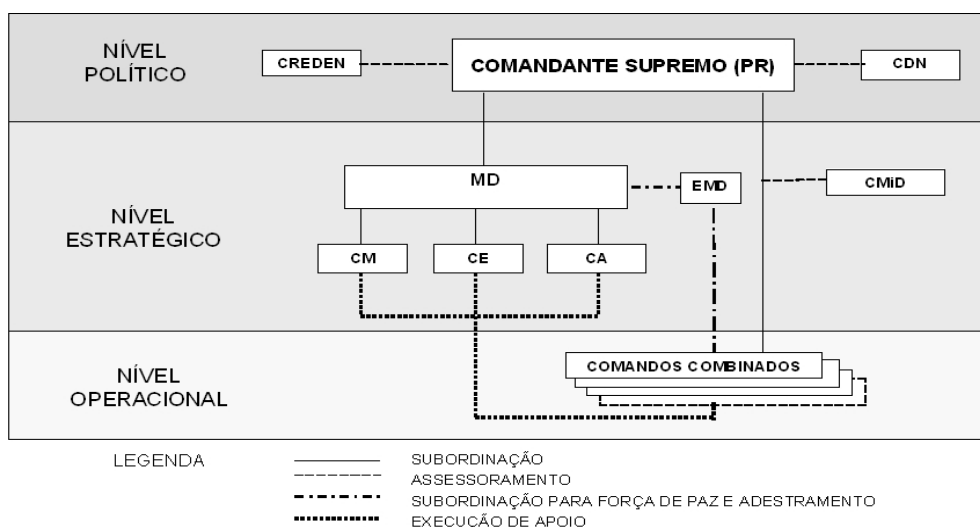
NÍVEL POLÍTICO

CREDEN

COMANDANTE SUPREMO (PR)

CDN

NÍVEL ESTRATÉGICO

MD

EMD

CMiD

CM

CE

CA

NÍVEL OPERACIONAL

COMANDOS COMBINADOS

LEGENDA

SUBORDINAÇÃO
ASSESSORAMENTO
SUBORDINAÇÃO PARA FORÇA DE PAZ E ADESTRAMENTO
EXECUCÃO DE APOIO